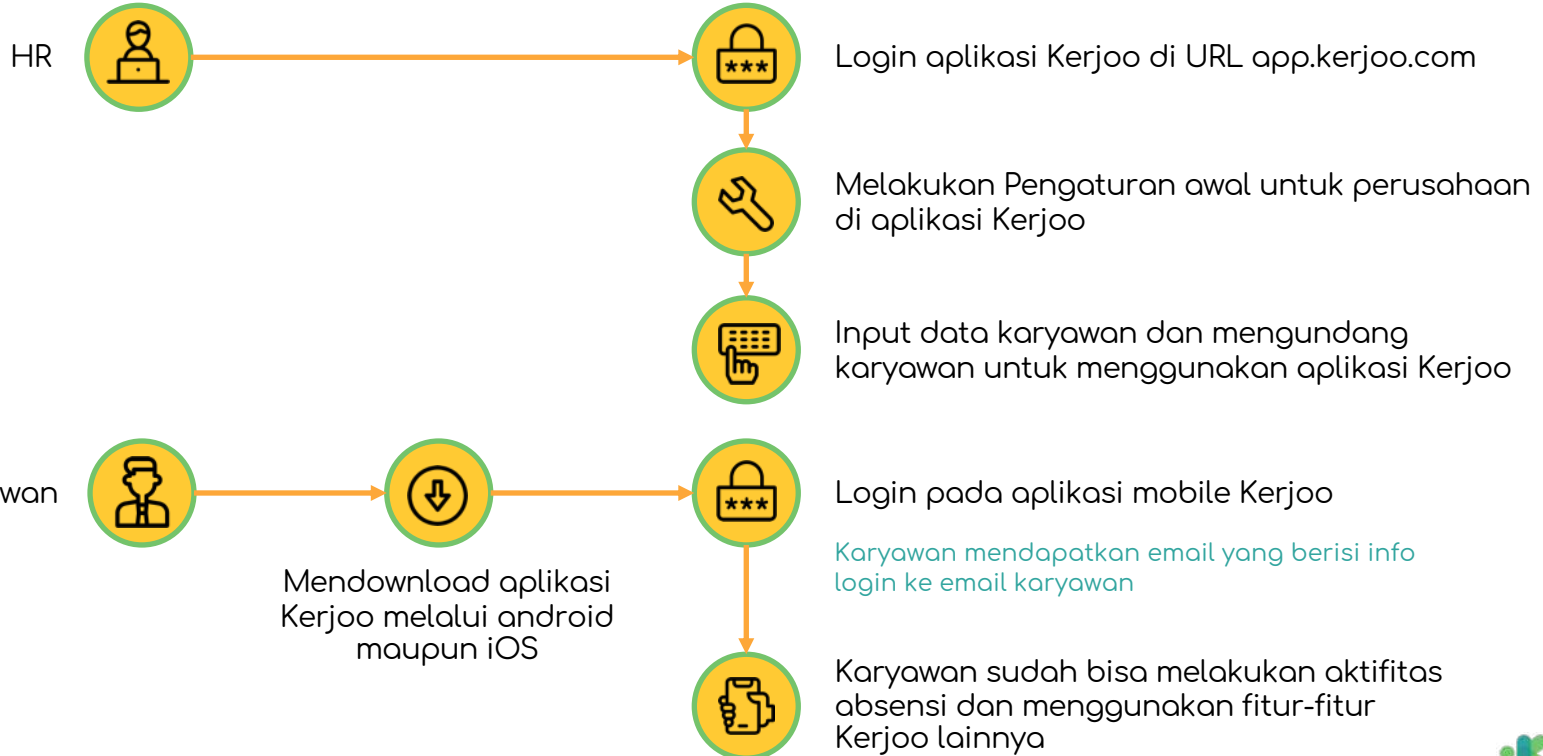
HR

Login aplikasi Kerjoo di URL app.kerjoo.com

***

Melakukan Pengaturan awal untuk perusahaan di aplikasi Kerjoo

Input data karyawan dan mengundang karyawan untuk menggunakan aplikasi Kerjoo

wan

Mendownload aplikasi Kerjoo melalui android maupun iOS

***

Login pada aplikasi mobile Kerjoo

Karyawan mendapatkan email yang berisi info login ke email karyawan

Karyawan sudah bisa melakukan aktifitas absensi dan menggunakan fitur-fitur Kerjoo lainnya